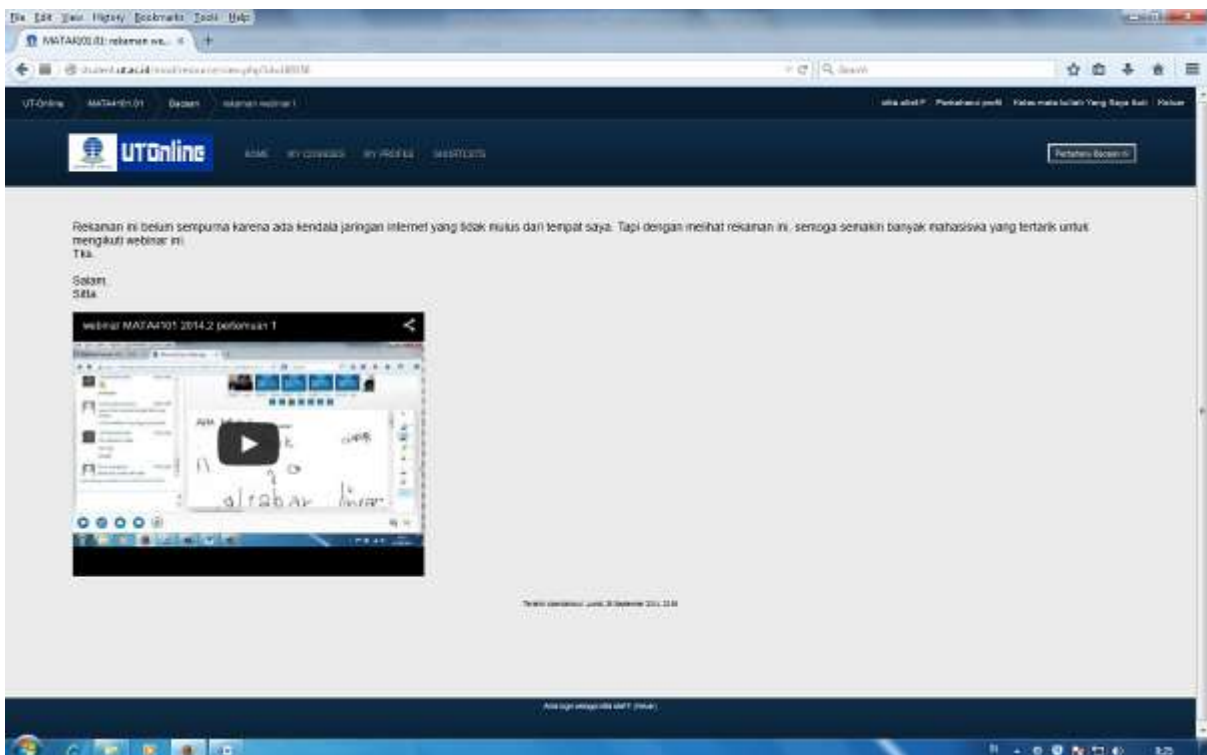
File Edit View History Bookmarks Tools Help

MATA4101.01: rekaman we... ×

student.ut.ac.id/mod/resource/view.php?id=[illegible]

Search

UT-Online MATA4101.01 Bacaan rekaman webinar 1

sitta alief P Perbaharui profil Kelas mata kuliah Yang Saya Ikuti Keluar

UTOnline

HOME MY COURSES MY PROFILE SHORTCUTS

Perbaharui Bacaan ini

Rekaman ini belum sempurna karena ada kendala jaringan internet yang tidak mulus dari tempat saya. Tapi dengan melihat rekaman ini, semoga semakin banyak mahasiswa yang tertarik untuk mengikuti webinar ini.
Tks.

Salam,
Sitta

webinar MATA4101 2014.2 pertemuan 1

aljabar

Terakhir diperbaharui: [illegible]

Anda login sebagai sitta alief P (Keluar)